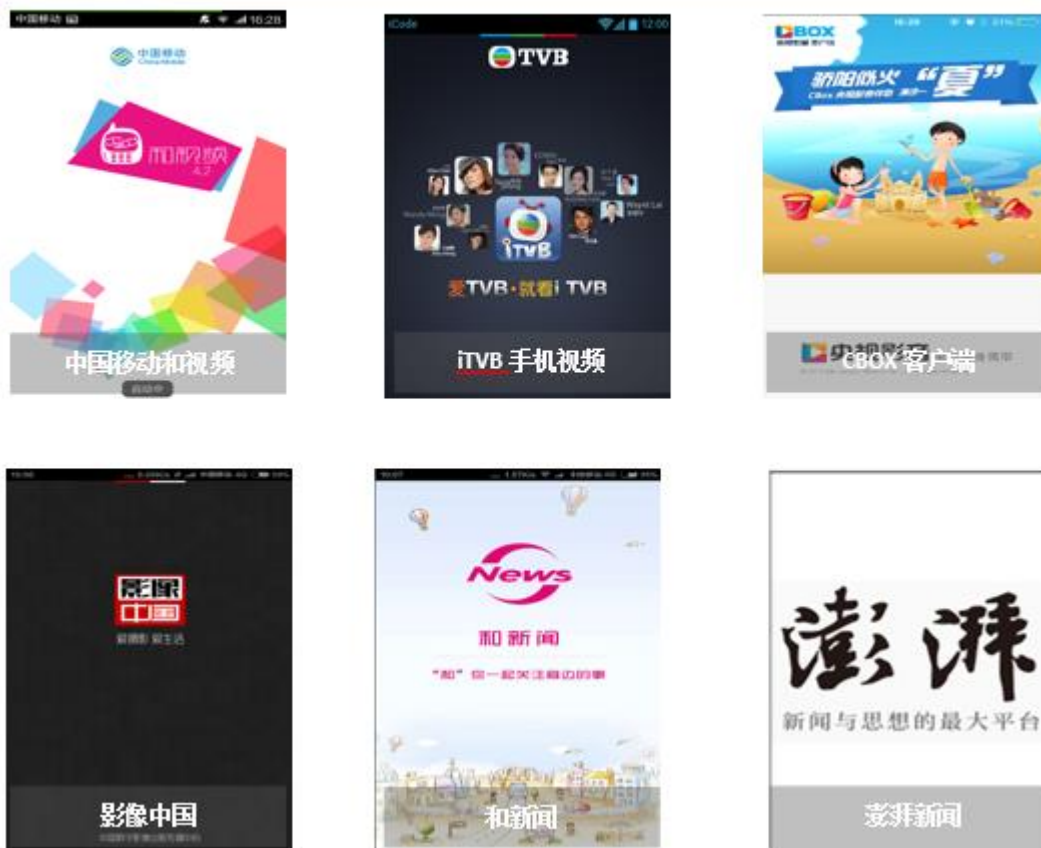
中国移动 16:28

中国移动 China Mobile

和视频 4.2

中国移动和视频

iCode 12:00

TVB

iTVB

爱TVB·就看i TVB

iTVB 手机视频

CBOX

骄阳似火 "夏"

央视影音

CBOX 客户端

影像中国

影像中国

和新闻

News

和新闻

"和"你一起关注身边的事

和新闻

澎湃

新闻与思想的最大平台

澎湃新闻